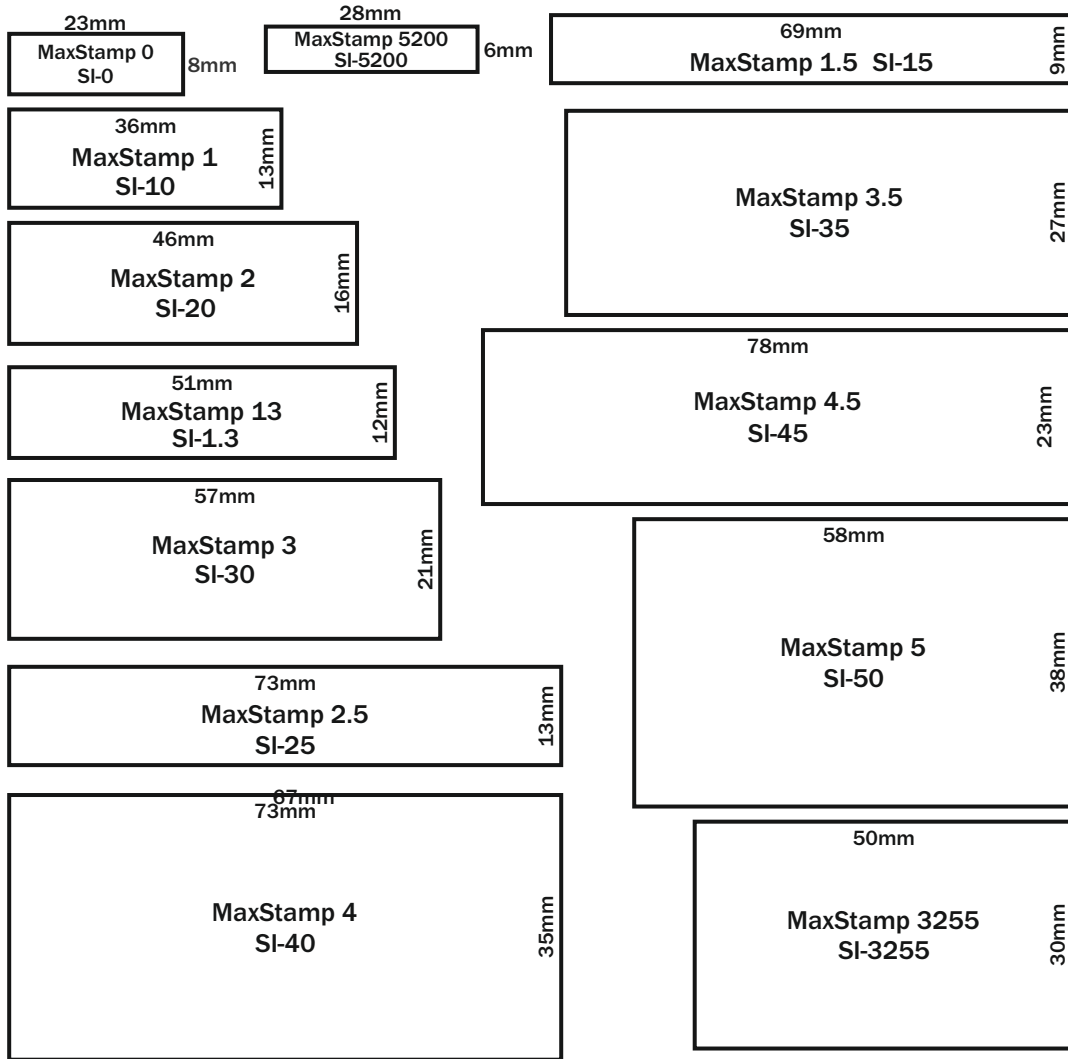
23mm
MaxStamp 0
SI-0
8mm

28mm
MaxStamp 5200
SI-5200
6mm

69mm
MaxStamp 1.5 SI-15
9mm

36mm
MaxStamp 1
SI-10
13mm

MaxStamp 3.5
SI-35
27mm

46mm
MaxStamp 2
SI-20
16mm

78mm
MaxStamp 4.5
SI-45
23mm

51mm
MaxStamp 13
SI-1.3
12mm

57mm
MaxStamp 3
SI-30
21mm

58mm
MaxStamp 5
SI-50
38mm

73mm
MaxStamp 2.5
SI-25
13mm

67mm
73mm
MaxStamp 4
SI-40
35mm

50mm
MaxStamp 3255
SI-3255
30mm